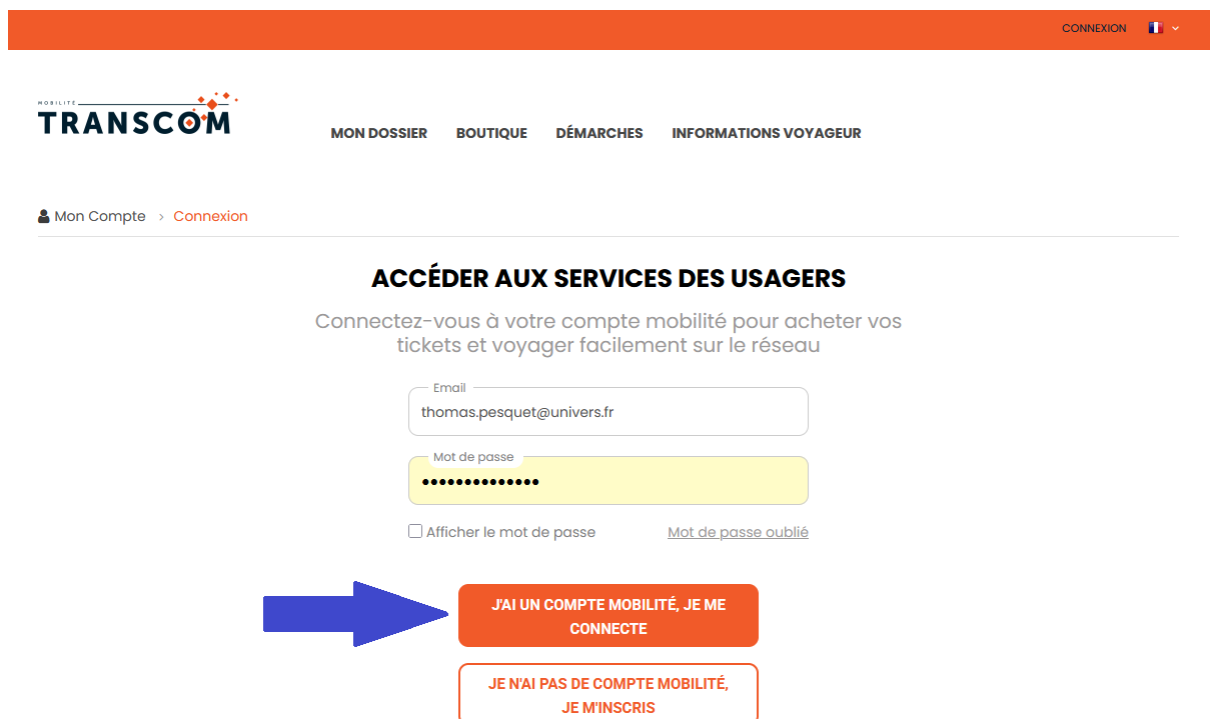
CONNEXION

MOBILITÉ
TRANSCOM

MON DOSSIER BOUTIQUE DÉMARCHES INFORMATIONS VOYAGEUR

Mon Compte > Connexion

ACCÉDER AUX SERVICES DES USAGERS

Connectez-vous à votre compte mobilité pour acheter vos tickets et voyager facilement sur le réseau

Email
thomas.pesquet@univers.fr

Mot de passe
••••••••••••••

Afficher le mot de passe

Mot de passe oublié

J'AI UN COMPTE MOBILITÉ, JE ME CONNECTE

JE N'AI PAS DE COMPTE MOBILITÉ, JE M'INSCRIS